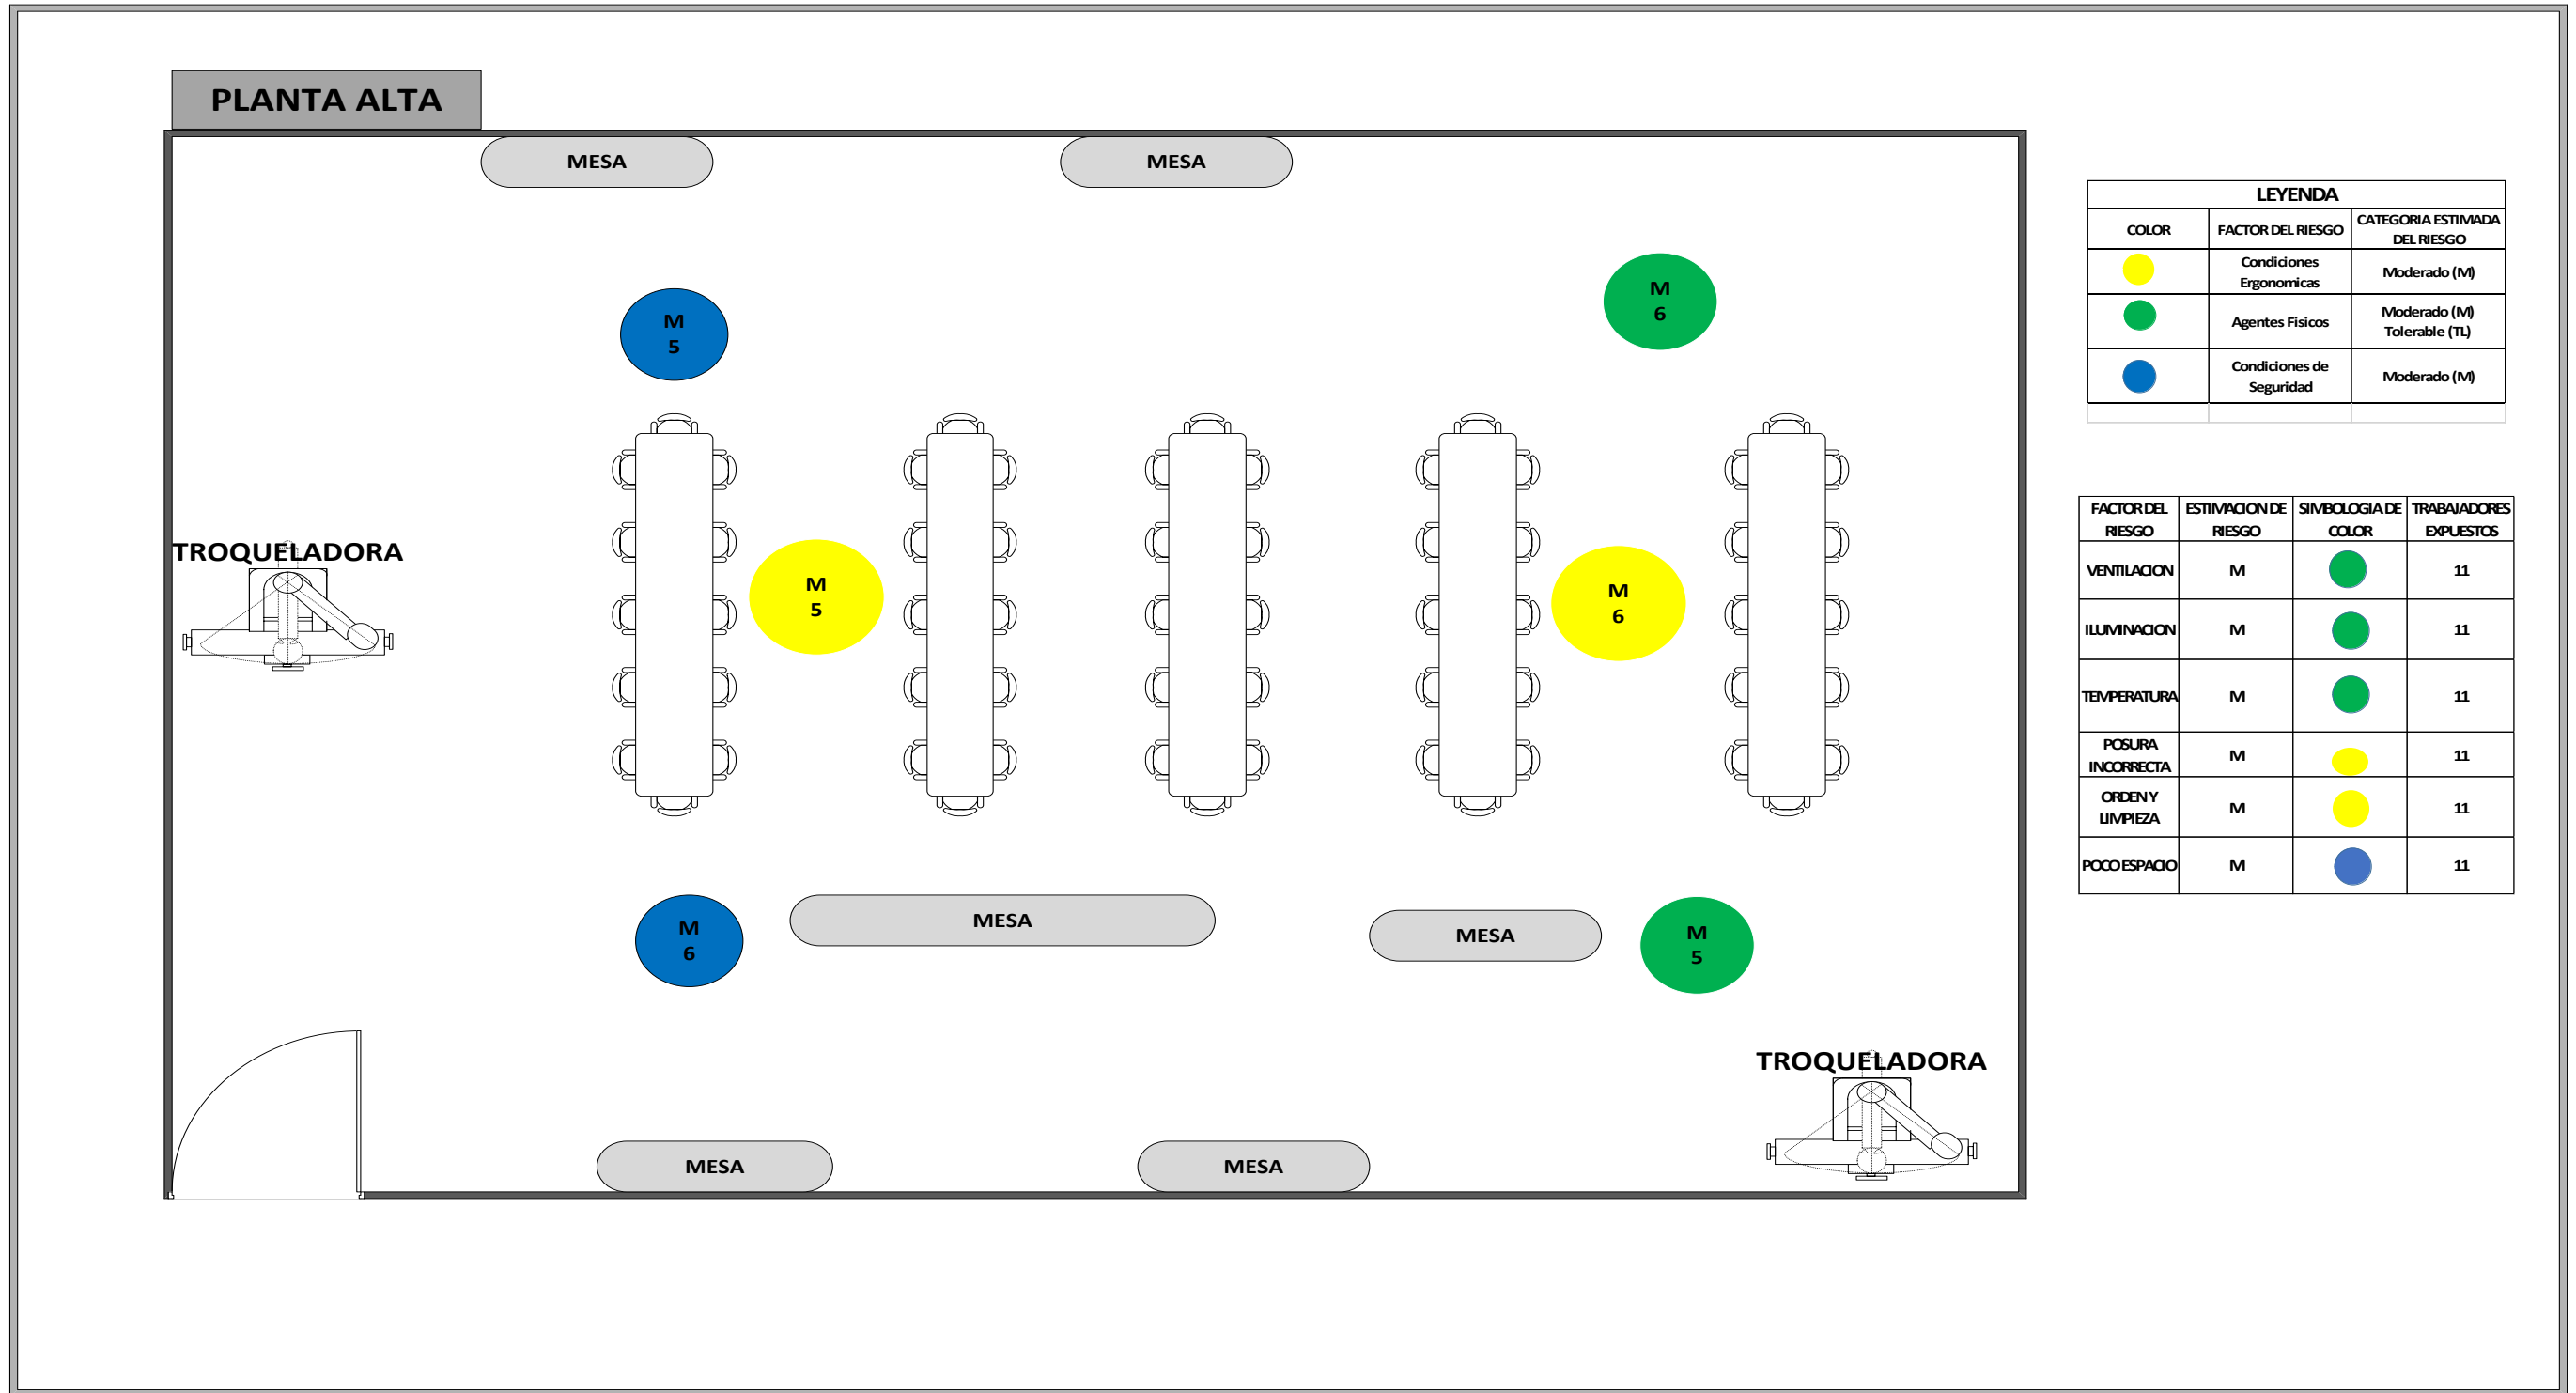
PLANTA ALTA

MESA

MESA

M 5

M 6

TROQUELADORA

M 5

M 6

M 6

MESA

MESA

M 5

TROQUELADORA

MESA

MESA

| LEYENDA | | |
|---|---|---|
| COLOR | FACTOR DEL RIESGO | CATEGORIA ESTIMADA DEL RIESGO |
| | Condiciones Ergonomicas | Moderado (M) |
| | Agentes Fisicos | Moderado (M) Tolerable (TL) |
| | Condiciones de Seguridad | Moderado (M) |

| FACTOR DEL RIESGO | ESTIMACION DE RIESGO | SIMBOLOGIA DE COLOR | TRABAJADORES EXPUESTOS |
|---|---|---|---|
| VENTILACION | M | | 11 |
| ILUMINACION | M | | 11 |
| TEMPERATURA | M | | 11 |
| POSURA INCORRECTA | M | | 11 |
| ORDEN Y LIMPIEZA | M | | 11 |
| POCO ESPACIO | M | | 11 |